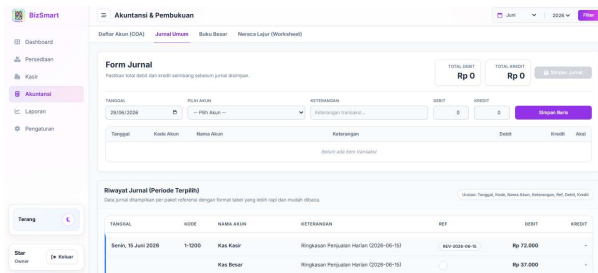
BizSmart

Dashboard
Persediaan
Kasir
Akuntansi
Laporan
Pengaturan

Terang

Star
Owner
Keluar

Akuntansi & Pembukuan

Juni
2026
Filter

Daftar Akun (COA)
Jurnal Umum
Buku Besar
Neraca Lajur (Worksheet)

Form Jurnal
Pastikan total debit dan kredit seimbang sebelum jurnal disimpan.

TOTAL DEBIT
Rp 0
TOTAL KREDIT
Rp 0
Simpan Jurnal

TANGGAL
29/06/2026
PILIH AKUN
-- Pilih Akun --
KETERANGAN
Keterangan transaksi...
DEBIT
0
KREDIT
0
Simpan Baris

| Tanggal | Kode Akun | Nama Akun | Keterangan | Debit | Kredit | Aksi |
|---|---|---|---|---|---|---|
| Belum ada baris transaksi | | | | | | |

Riwayat Jurnal (Periode Terpilih)
Data jurnal ditampilkan per paket referensi dengan format tabel yang lebih rapi dan mudah dibaca.

Urutan: Tanggal, Kode, Nama Akun, Keterangan, Ref, Debit, Kredit

| TANGGAL | KODE | NAMA AKUN | KETERANGAN | REF | DEBIT | KREDIT |
|---|---|---|---|---|---|---|
| Senin, 15 Juni 2026 | 1-1200 | Kas Kasir | Ringkasan Penjualan Harian (2026-06-15) | REV-2026-06-15 | Rp 72.000 | - |
| | | Kas Besar | Ringkasan Penjualan Harian (2026-06-15) | | Rp 37.000 | - |